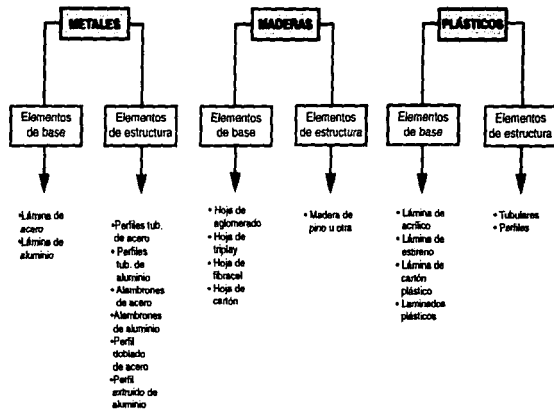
METALES

Elementos de base

•Lámina de acero
•Lámina de aluminio

Elementos de estructura

•Perfiles tub. de acero
•Perfiles tub. de aluminio
•Alambrones de acero
•Alambrones de aluminio
•Perfil doblado de acero
•Perfil extruido de aluminio

MADERAS

Elementos de base

• Hoja de aglomerado
• Hoja de triplay
• Hoja de fibracel
• Hoja de cartón

Elementos de estructura

• Madera de pino u otra

PLÁSTICOS

Elementos de base

• Lámina de acrílico
• Lámina de estireno
• Lámina de cartón plástico
• Laminados plásticos

Elementos de estructura

• Tubulares
• Perfiles